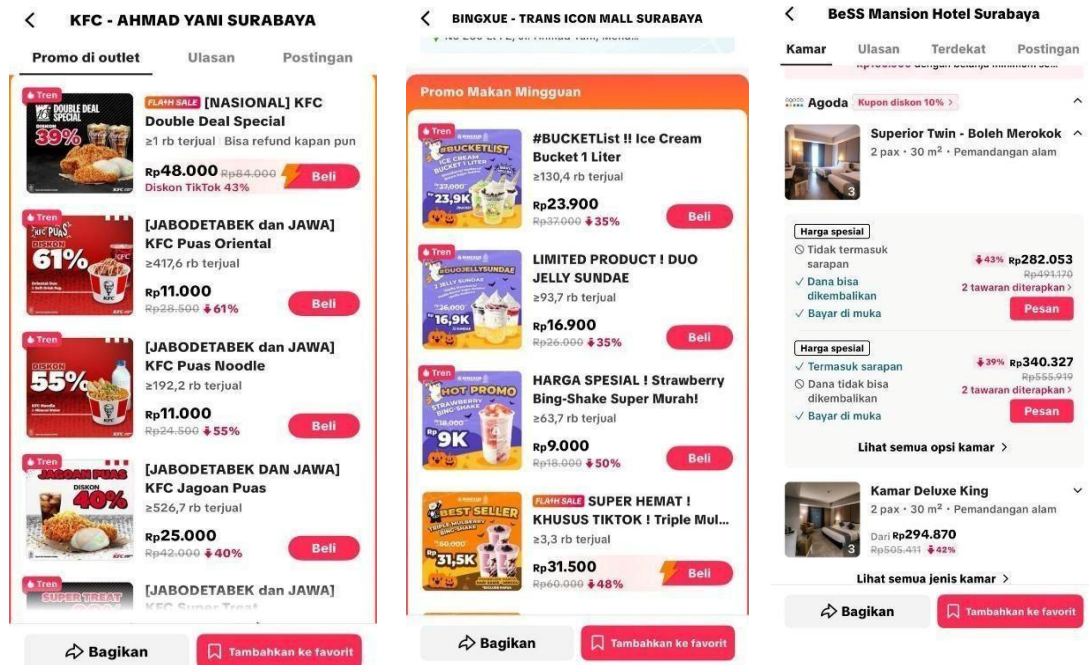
KFC - AHMAD YANI SURABAYA

Promo di outlet | Ulasan | Postingan

Tren
DOUBLE DEAL SPECIAL
39%
FLASH SALE [NASIONAL] KFC Double Deal Special
≥1 rb terjual | Bisa refund kapan pun
Rp48.000 Rp84.000 Beli
Diskon TikTok 43%

Tren
KFC PUAS
DISKON
61%
[JABODETABEK dan JAWA] KFC Puas Oriental
≥417,6 rb terjual
Rp11.000
Rp28.500 61% Beli

Tren
DISKON
55%
[JABODETABEK dan JAWA] KFC Puas Noodle
≥192,2 rb terjual
Rp11.000
Rp24.500 55% Beli

Tren
JAGOAN PUAS
DISKON
40%
[JABODETABEK DAN JAWA] KFC Jagoan Puas
≥526,7 rb terjual
Rp25.000
Rp42.000 40% Beli

Tren
SUPER TREAT
[JABODETABEK dan JAWA]
KFC Super Treat

Bagikan | Tambahkan ke favorit

BINGXUE - TRANS ICON MALL SURABAYA

Promo Makan Mingguan

Tren
#BUCKETLIST
23,9K
#BUCKETList !! Ice Cream Bucket 1 Liter
≥130,4 rb terjual
Rp23.900
Rp37.000 35% Beli

Tren
#DUOJELLYSUNDAE
16,9K
LIMITED PRODUCT ! DUO JELLY SUNDAE
≥93,7 rb terjual
Rp16.900
Rp26.000 35% Beli

Tren
HOT PROMO
STRAWBERRY BING SHAKE
9K
HARGA SPESIAL ! Strawberry Bing-Shake Super Murah!
≥63,7 rb terjual
Rp9.000
Rp18.000 50% Beli

BEST SELLER
31,5K
FLASH SALE SUPER HEMAT ! KHUSUS TIKTOK ! Triple Mul...
≥3,3 rb terjual
Rp31.500
Rp60.000 48% Beli

Bagikan | Tambahkan ke favorit

BeSS Mansion Hotel Surabaya

Kamar | Ulasan | Terdekat | Postingan

Agoda Kupon diskon 10% >

Superior Twin - Boleh Merokok
2 pax · 30 m² · Pemandangan alam

Harga spesial
Tidak termasuk sarapan
✓ Dana bisa dikembalikan
✓ Bayar di muka
43% Rp282.053
Rp491.170
2 tawaran diterapkan >
Pesan

Harga spesial
✓ Termasuk sarapan
Dana tidak bisa dikembalikan
✓ Bayar di muka
39% Rp340.327
Rp555.919
2 tawaran diterapkan >
Pesan

Lihat semua opsi kamar >

Kamar Deluxe King
2 pax · 30 m² · Pemandangan alam
Dari Rp294.870
Rp505.411 42%

Lihat semua jenis kamar >

Bagikan | Tambahkan ke favorit